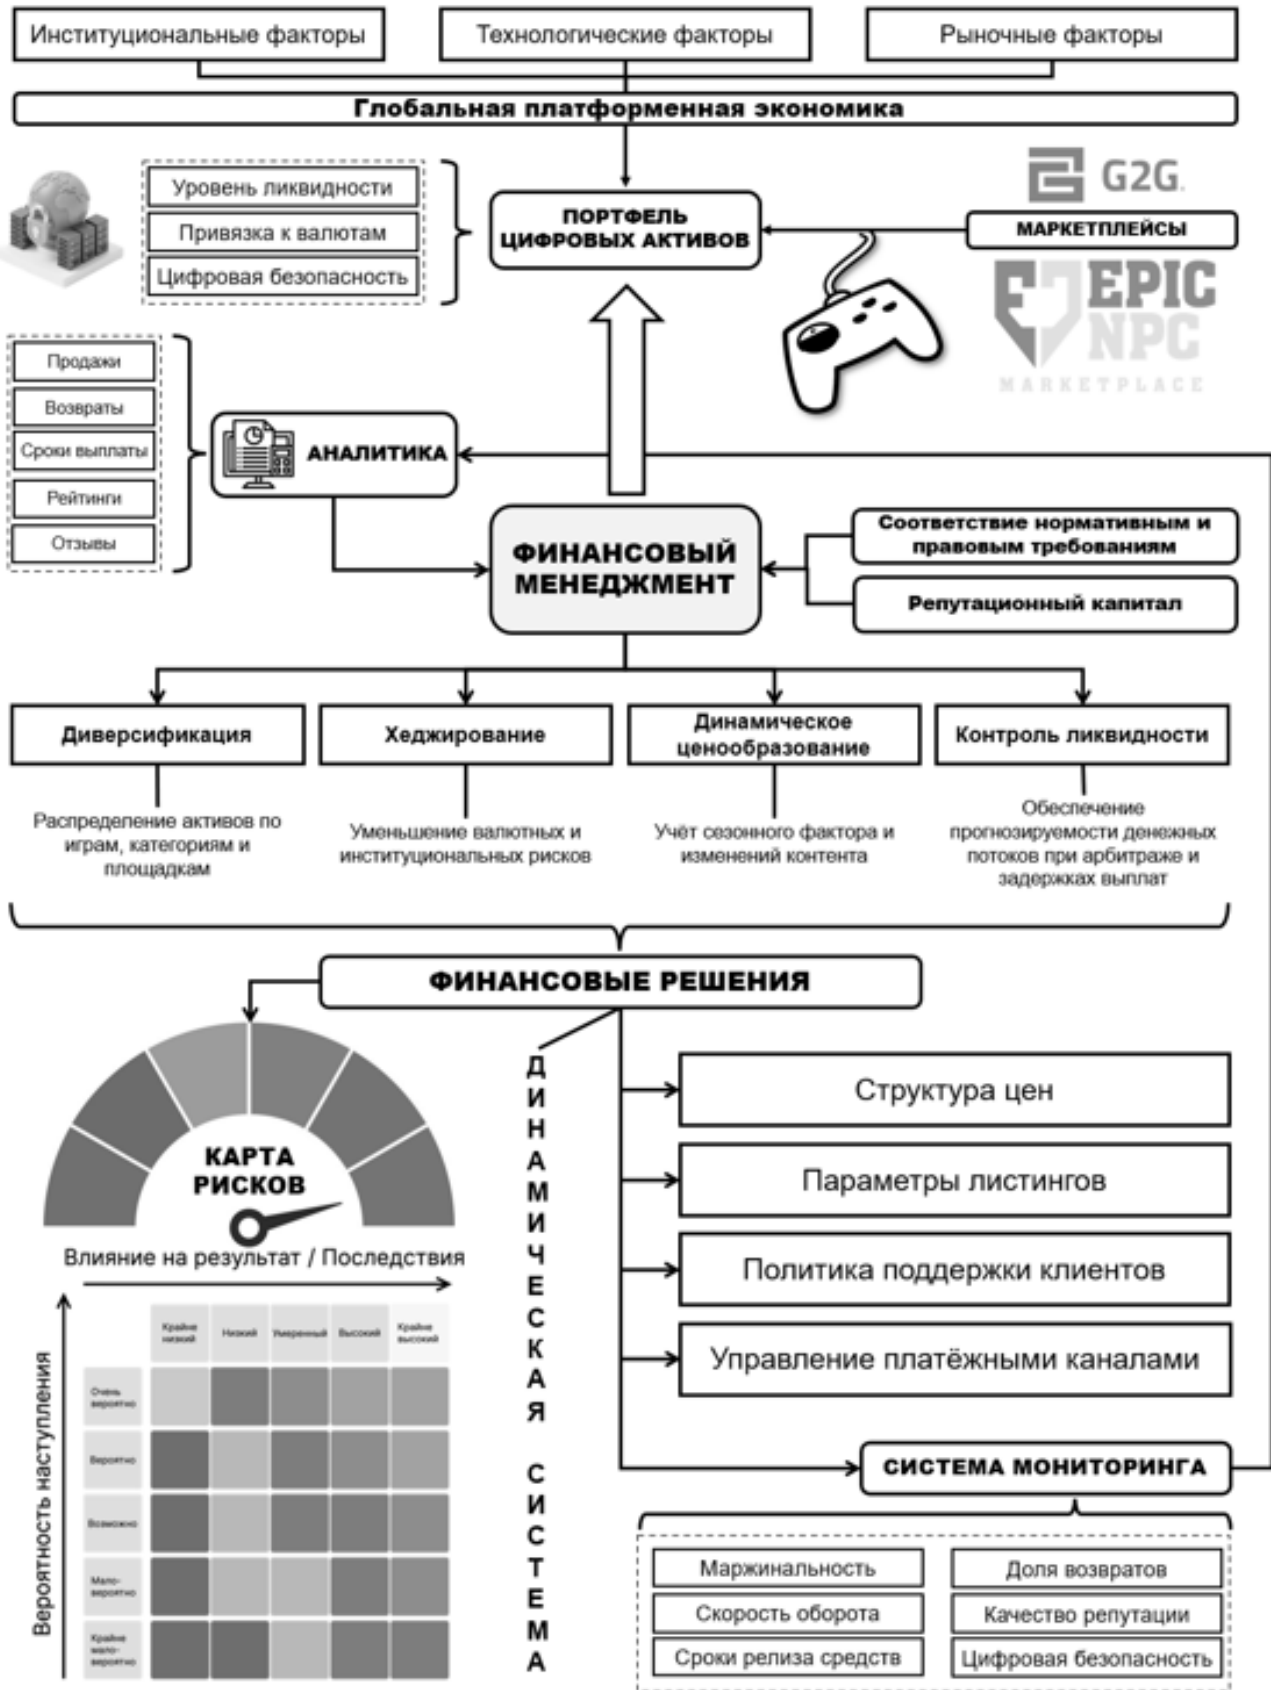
Институциональные факторы
Технологические факторы
Рыночные факторы

Глобальная платформенная экономика

Уровень ликвидности
Привязка к валютам
Цифровая безопасность

ПОРТФЕЛЬ ЦИФРОВЫХ АКТИВОВ

G2G
МАРКЕТПЛЕЙСЫ
EPIC NPC
MARKETPLACE

Продажи
Возвраты
Сроки выплаты
Рейтинги
Отзывы

АНАЛИТИКА

ФИНАНСОВЫЙ МЕНЕДЖМЕНТ

Соответствие нормативным и правовым требованиям
Репутационный капитал

Диверсификация
Распределение активов по играм, категориям и площадкам

Хеджирование
Уменьшение валютных и институциональных рисков

Динамическое ценообразование
Учёт сезонного фактора и изменений контента

Контроль ликвидности
Обеспечение прогнозируемости денежных потоков при арбитраже и задержках выплат

ФИНАНСОВЫЕ РЕШЕНИЯ

КАРТА РИСКОВ
Влияние на результат / Последствия
Вероятность наступления

| | Крайне низкий | Низкий | Умеренный | Высокий | Крайне высокий |
|---|---|---|---|---|---|
| Очень вероятно | | | | | |
| Вероятно | | | | | |
| Возможно | | | | | |
| Маловероятно | | | | | |
| Крайне маловероятно | | | | | |

ДИНАМИЧЕСКАЯ СИСТЕМА

Структура цен
Параметры листингов
Политика поддержки клиентов
Управление платёжными каналами

СИСТЕМА МОНИТОРИНГА

Маржинальность
Доля возвратов
Скорость оборота
Качество репутации
Сроки релиза средств
Цифровая безопасность